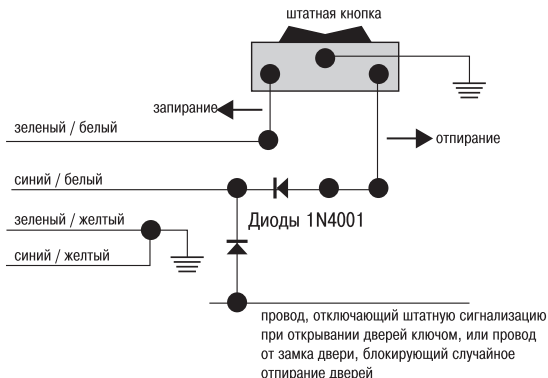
штатная кнопка

запирание

зеленый / белый

отпирание

синий / белый

зеленый / желтый

Диоды 1N4001

синий / желтый

провод, отключающий штатную сигнализацию при открывании дверей ключом, или провод от замка двери, блокирующий случайное отпирание дверей